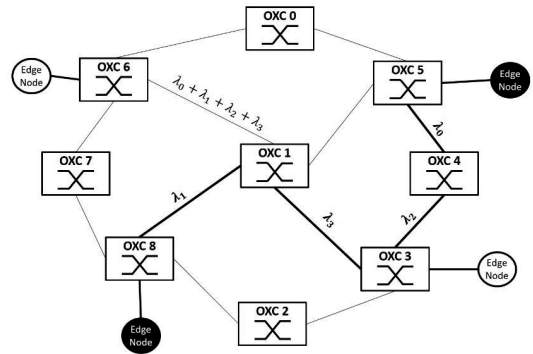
OXC 0

Edge Node

OXC 6

$\lambda_0 + \lambda_1 + \lambda_2 + \lambda_3$

OXC 5

Edge Node

$\lambda_0$

OXC 7

OXC 1

OXC 4

$\lambda_1$

$\lambda_3$

$\lambda_2$

OXC 8

OXC 3

Edge Node

OXC 2

Edge Node